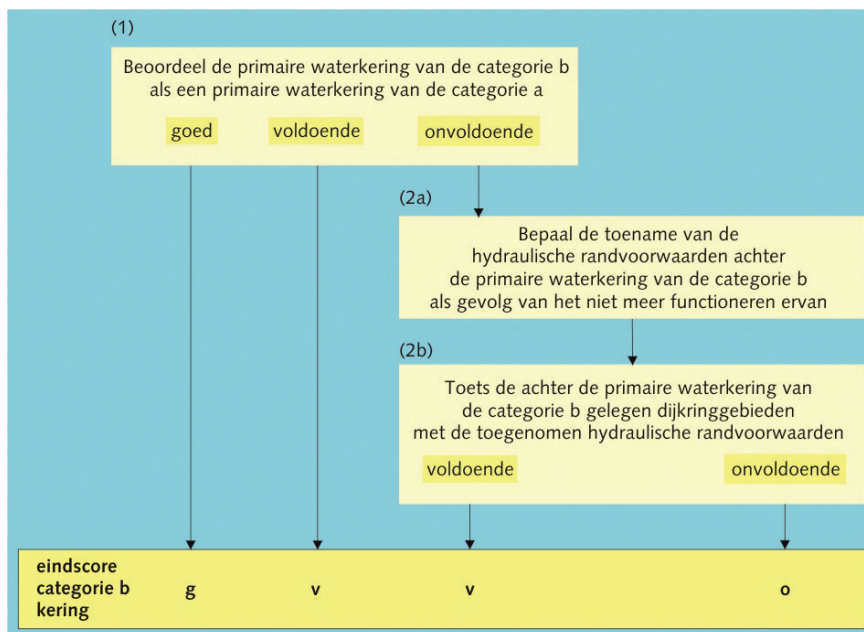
(1)

Beoordeel de primaire waterkering van de categorie b als een primaire waterkering van de categorie a

goed voldoende onvoldoende

(2a)

Bepaal de toename van de hydraulische randvoorwaarden achter de primaire waterkering van de categorie b als gevolg van het niet meer functioneren ervan

(2b)

Toets de achter de primaire waterkering van de categorie b gelegen dijkringgebieden met de toegenomen hydraulische randvoorwaarden

voldoende onvoldoende

eindscore categorie b kering g v v o